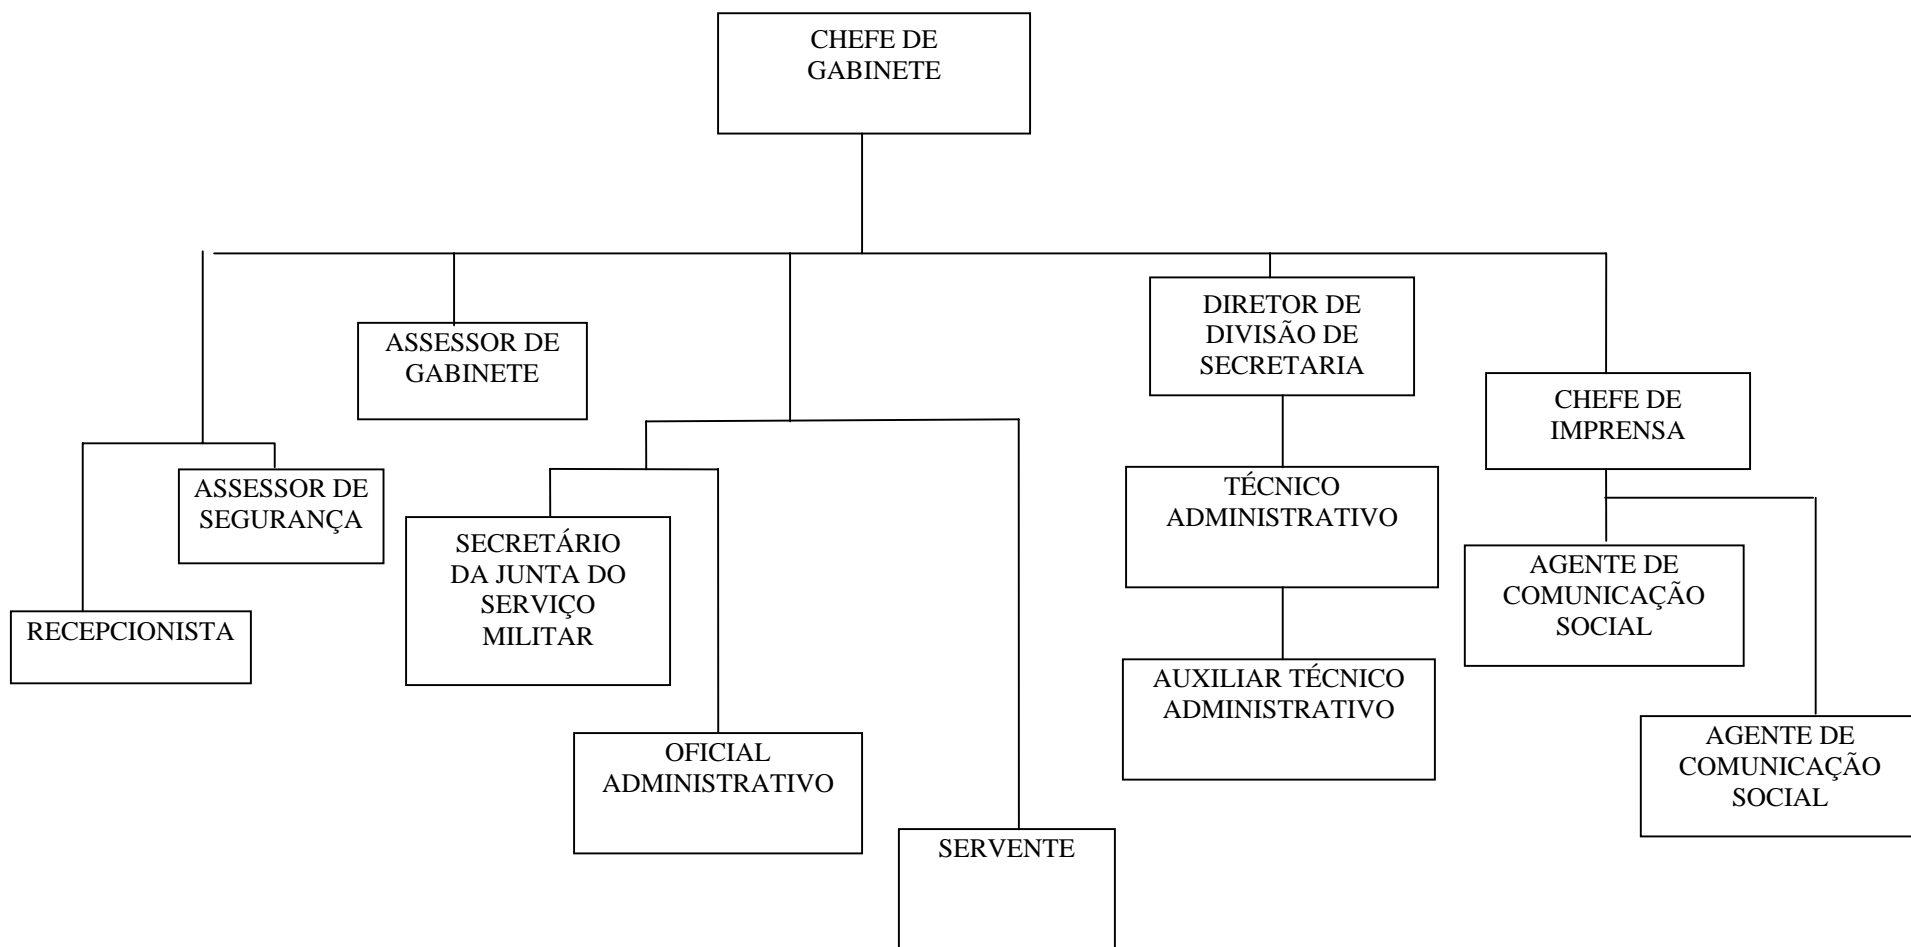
CHEFE DE GABINETE

ASSESSOR DE GABINETE

DIRETOR DE DIVISÃO DE SECRETARIA

CHEFE DE IMPRENSA

ASSESSOR DE SEGURANÇA

RECEPCIONISTA

SECRETÁRIO DA JUNTA DO SERVIÇO MILITAR

OFICIAL ADMINISTRATIVO

SERVENTE

TÉCNICO ADMINISTRATIVO

AUXILIAR TÉCNICO ADMINISTRATIVO

AGENTE DE COMUNICAÇÃO SOCIAL

AGENTE DE COMUNICAÇÃO SOCIAL